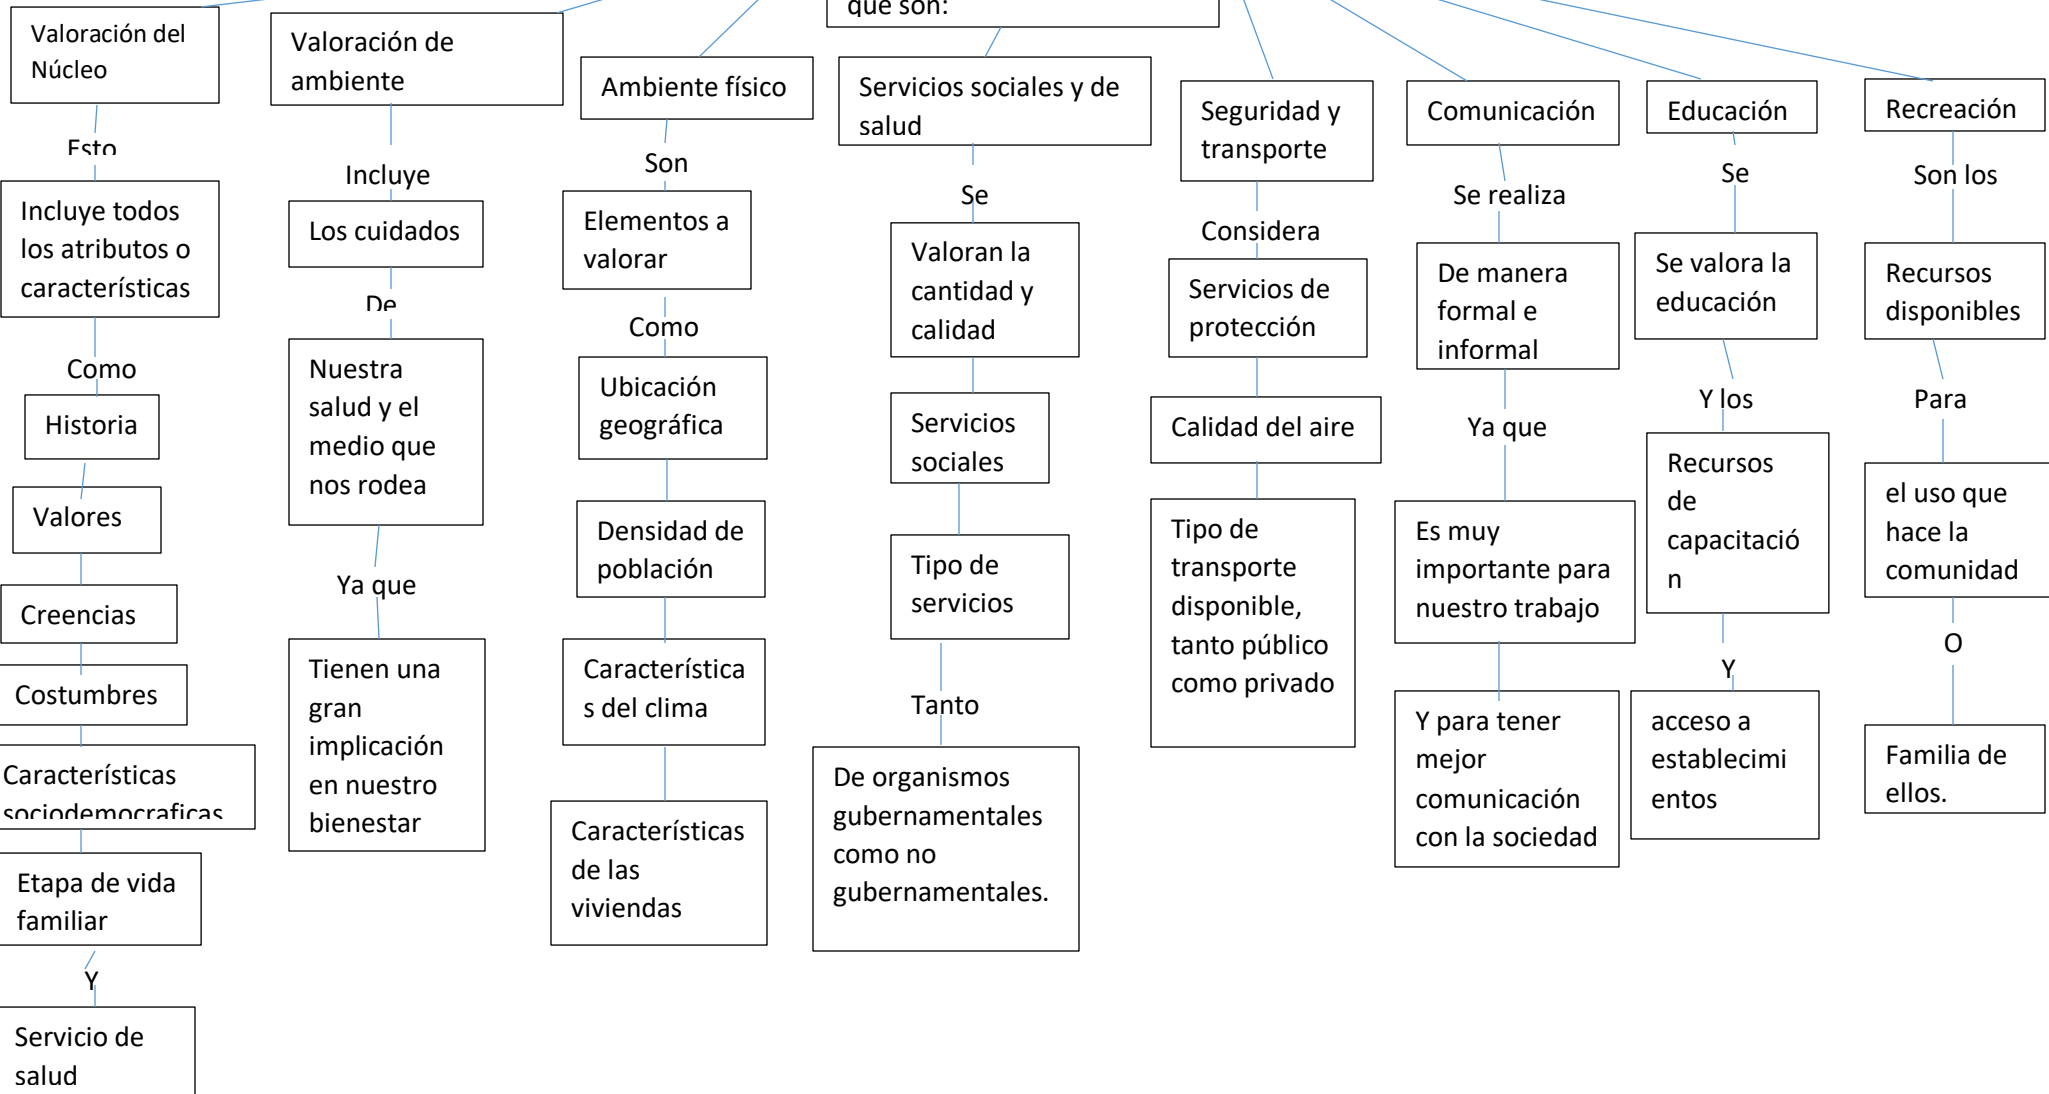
que son:

Valoración del Núcleo

Esto

Incluye todos los atributos o características

Como

Historia

Valores

Creencias

Costumbres

Características sociodemocraficas

Etapa de vida familiar

Y

Servicio de salud

Valoración de ambiente

Incluye

Los cuidados

De

Nuestra salud y el medio que nos rodea

Ya que

Tienen una gran implicación en nuestro bienestar

Ambiente físico

Son

Elementos a valorar

Como

Ubicación geográfica

Densidad de población

Característica s del clima

Características de las viviendas

Servicios sociales y de salud

Se

Valoran la cantidad y calidad

Servicios sociales

Tipo de servicios

Tanto

De organismos gubernamentales como no gubernamentales.

Seguridad y transporte

Considera

Servicios de protección

Calidad del aire

Tipo de transporte disponible, tanto público como privado

Comunicación

Se realiza

De manera formal e informal

Ya que

Es muy importante para nuestro trabajo

Y para tener mejor comunicación con la sociedad

Educación

Se

Se valora la educación

Y los

Recursos de capacitació n

Y

acceso a establecimi entos

Recreación

Son los

Recursos disponibles

Para

el uso que hace la comunidad

O

Familia de ellos.